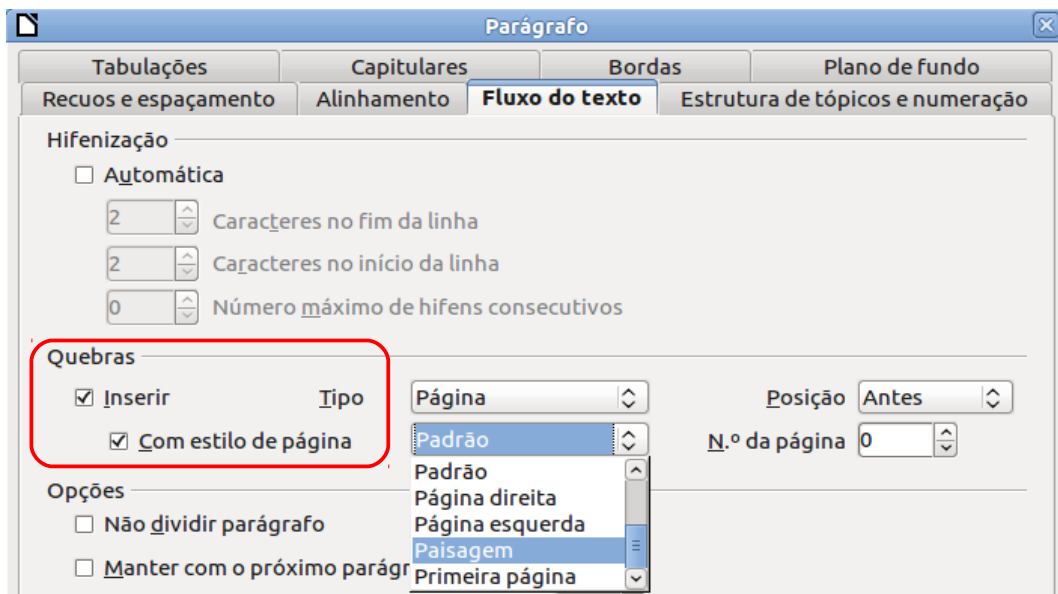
Parágrafo

Tabulações | Capitulares | Bordas | Plano de fundo
Recuos e espaçamento | Alinhamento | Fluxo do texto | Estrutura de tópicos e numeração

Hifenização

☐ Automática

2 Caracteres no fim da linha

2 Caracteres no início da linha

0 Número máximo de hifens consecutivos

Quebras

☑ Inserir Tipo Página Posição Antes

☑ Com estilo de página Padrão N.º da página 0

Padrão
Página direita
Página esquerda
Paisagem
Primeira página

Opções

☐ Não dividir parágrafo

☐ Manter com o próximo parágr